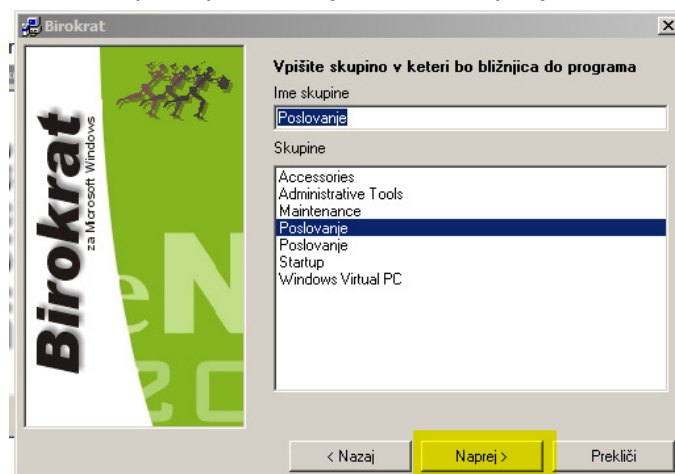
Birokrat

Birokrat
za Microsoft Windows

eN
20

Vpišite skupino v keteri bo bližnjica do programa

Ime skupine

Poslovanje

Skupine

Accessories
Administrative Tools
Maintenance
Poslovanje
Poslovanje
Startup
Windows Virtual PC

< Nazaj
Naprej >
Prekliči